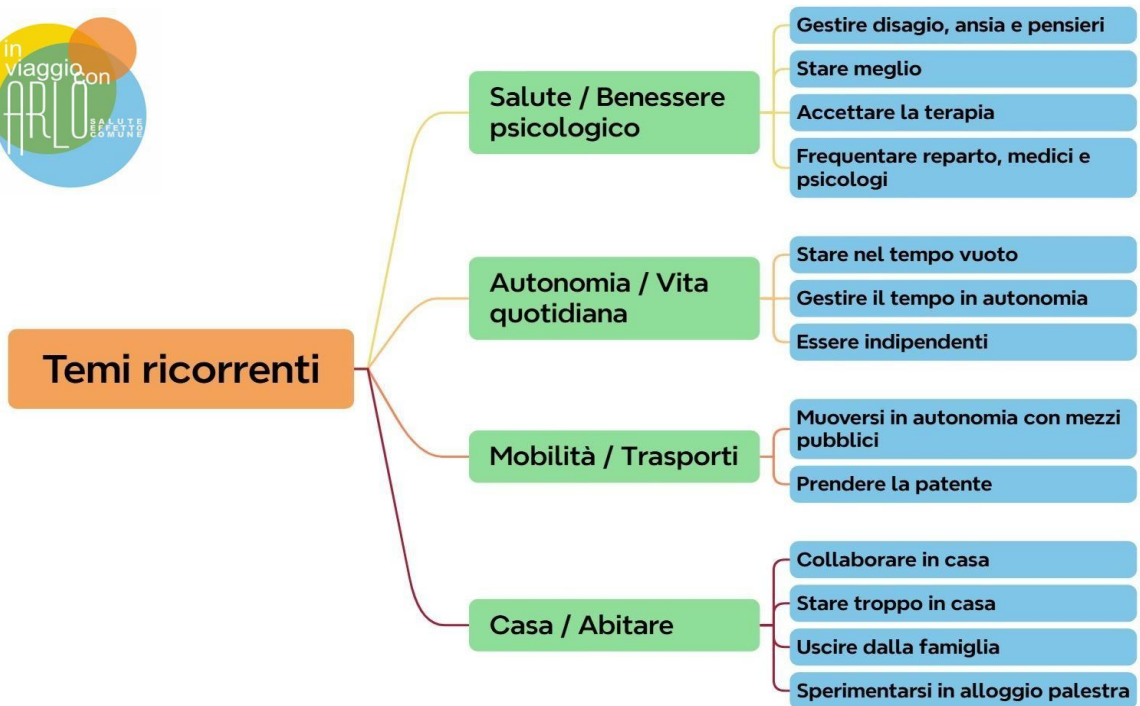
in viaggio con
ARLO
SALUTE EFFETTO COMUNE

Temi ricorrenti

Salute / Benessere psicologico

Gestire disagio, ansia e pensieri

Stare meglio

Accettare la terapia

Frequentare reparto, medici e psicologi

Autonomia / Vita quotidiana

Stare nel tempo vuoto

Gestire il tempo in autonomia

Essere indipendenti

Mobilità / Trasporti

Muoversi in autonomia con mezzi pubblici

Prendere la patente

Casa / Abitare

Collaborare in casa

Stare troppo in casa

Uscire dalla famiglia

Sperimentarsi in alloggio palestra